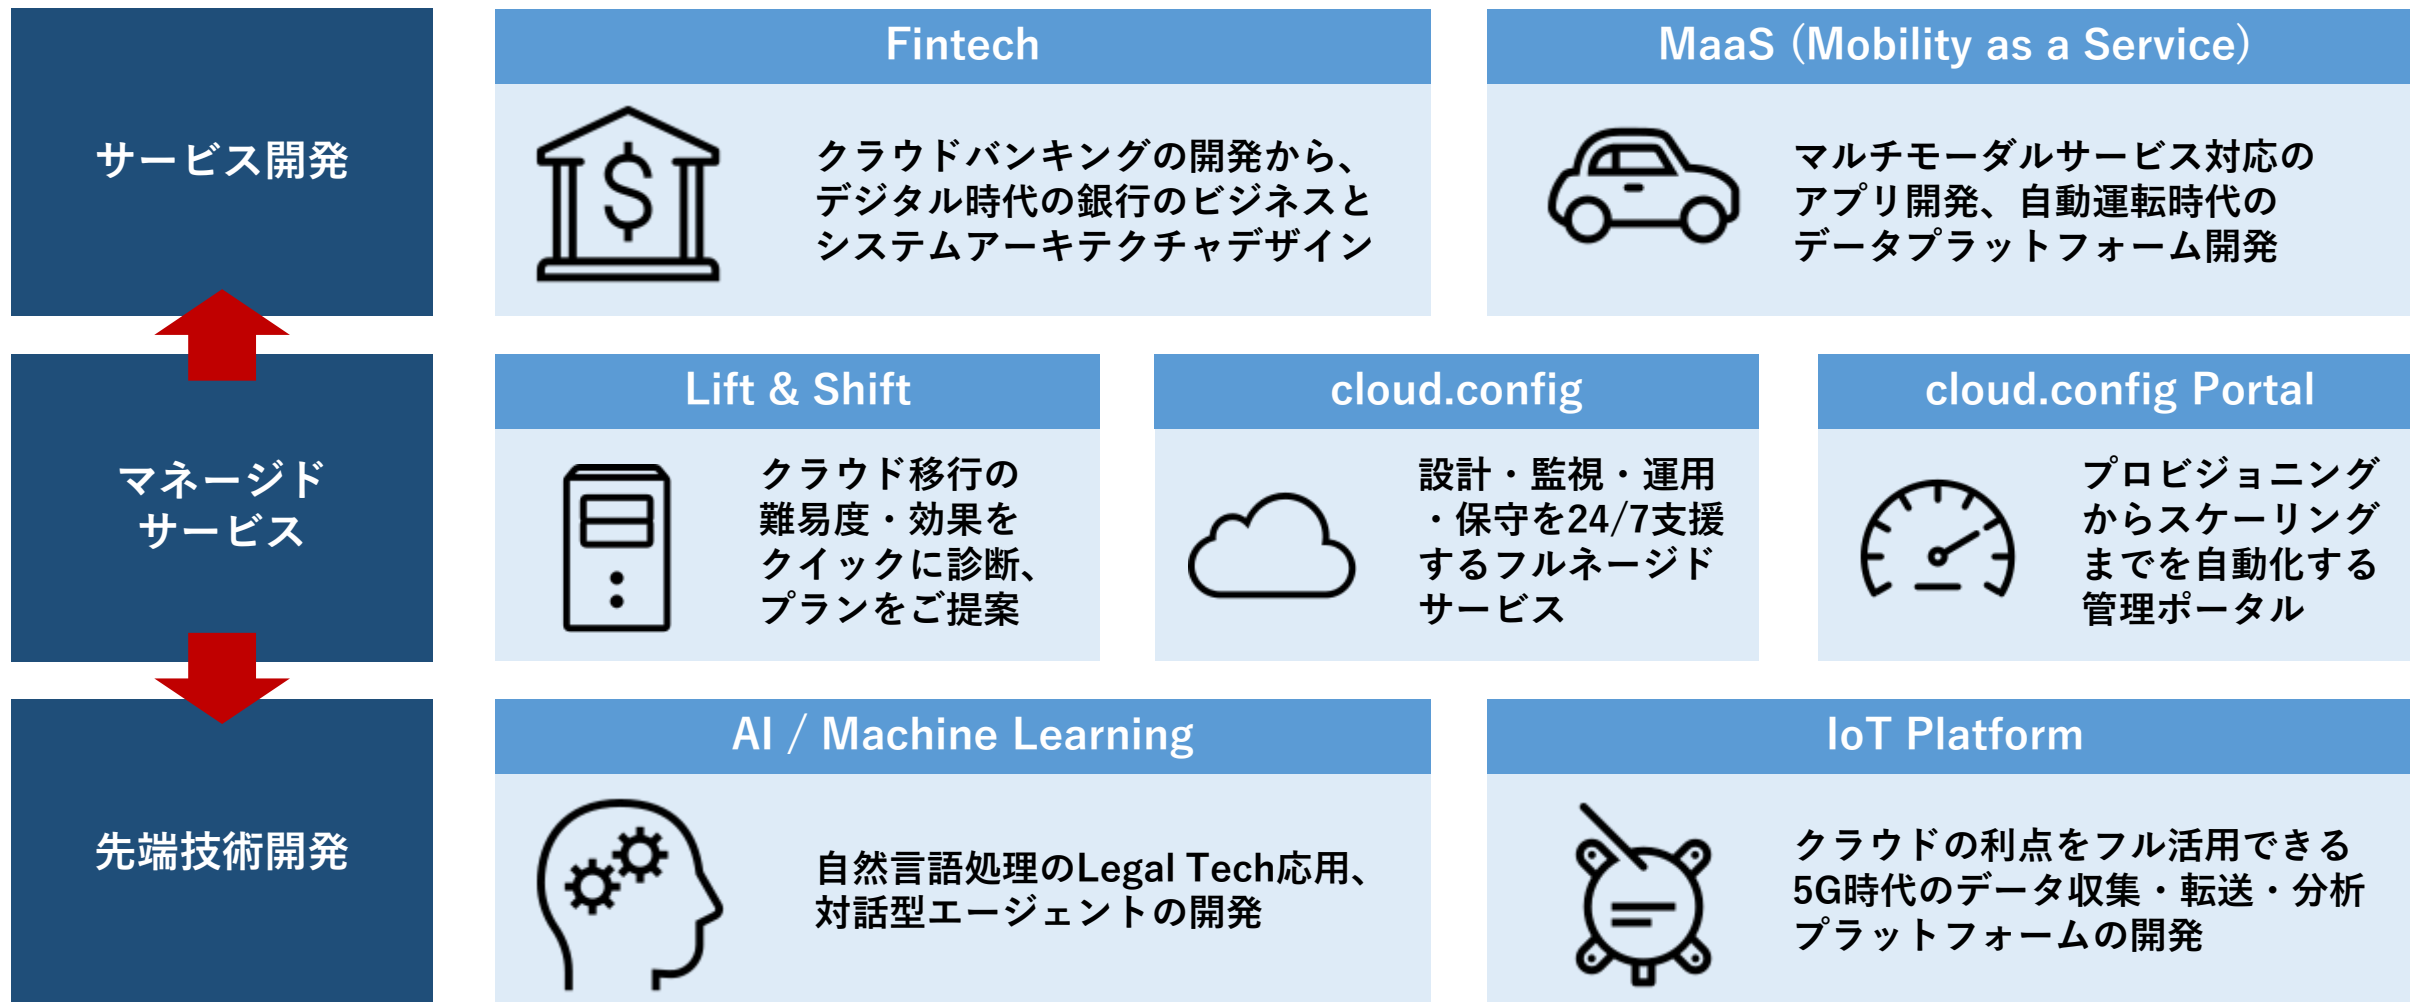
サービス開発

Fintech

クラウドバンキングの開発から、デジタル時代の銀行のビジネスとシステムアーキテクチャデザイン

MaaS (Mobility as a Service)

マルチモーダルサービス対応のアプリ開発、自動運転時代のデータプラットフォーム開発

マネージド サービス

Lift & Shift

クラウド移行の難易度・効果をクイックに診断、プランをご提案

cloud.config

設計・監視・運用・保守を24/7支援するフルネージドサービス

cloud.config Portal

プロビジョニングからスケーリングまでを自動化する管理ポータル

先端技術開発

AI / Machine Learning

自然言語処理のLegal Tech応用、対話型エージェントの開発

IoT Platform

クラウドの利点をフル活用できる5G時代のデータ収集・転送・分析プラットフォームの開発